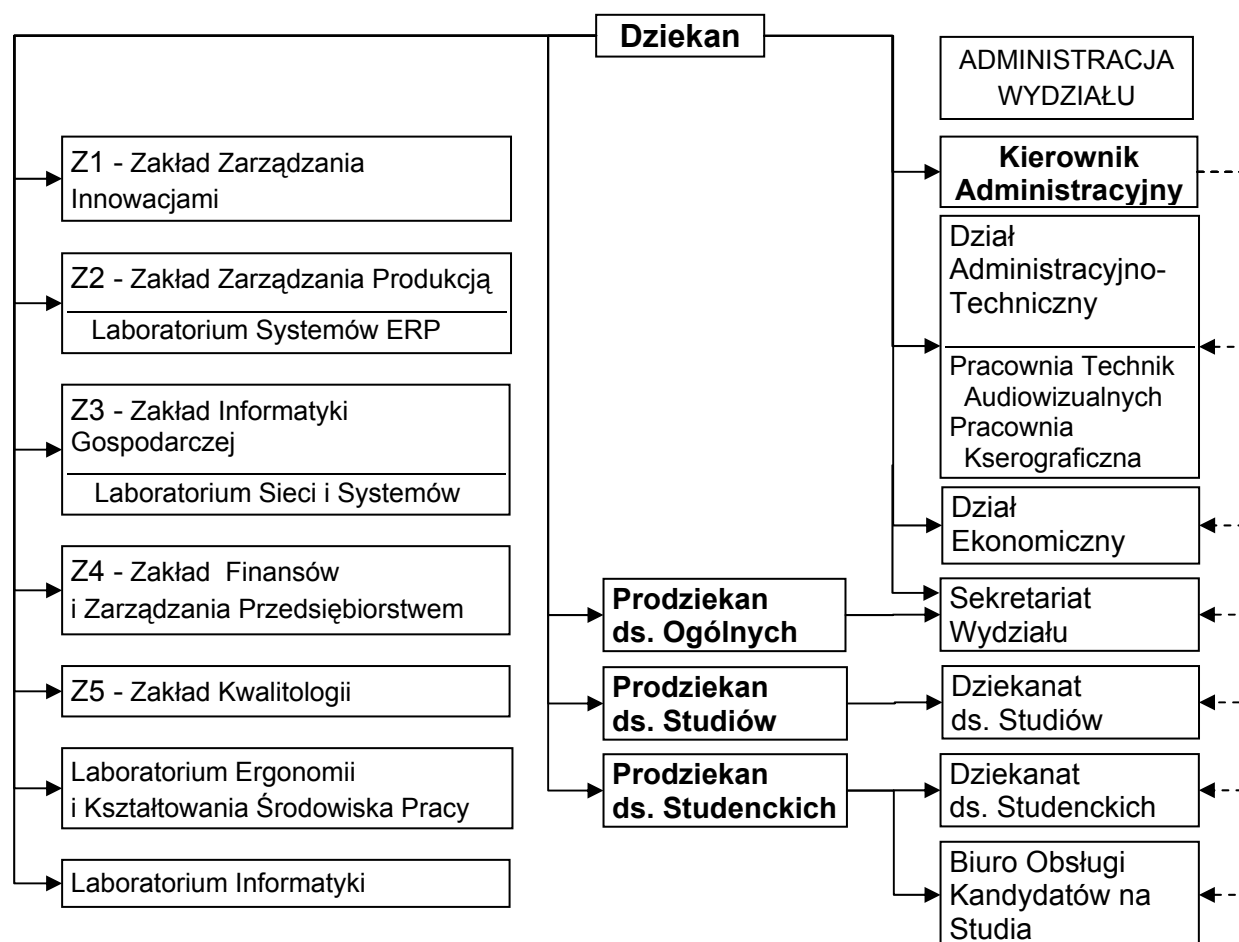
Dziekan

ADMINISTRACJA WYDZIAŁU

Z1 - Zakład Zarządzania Innowacjami

Z2 - Zakład Zarządzania Produkcją

Laboratorium Systemów ERP

Z3 - Zakład Informatyki Gospodarczej

Laboratorium Sieci i Systemów

Z4 - Zakład Finansów i Zarządzania Przedsiębiorstwem

Z5 - Zakład Kwalitologii

Laboratorium Ergonomii i Kształtowania Środowiska Pracy

Laboratorium Informatyki

Prodziekan ds. Ogólnych

Prodziekan ds. Studiów

Prodziekan ds. Studenckich

Kierownik Administracyjny

Dział Administracyjno-Techniczny

Pracownia Technik Audiowizualnych
Pracownia Kserograficzna

Dział Ekonomiczny

Sekretariat Wydziału

Dziekanat ds. Studiów

Dziekanat ds. Studenckich

Biuro Obsługi Kandydatów na Studia